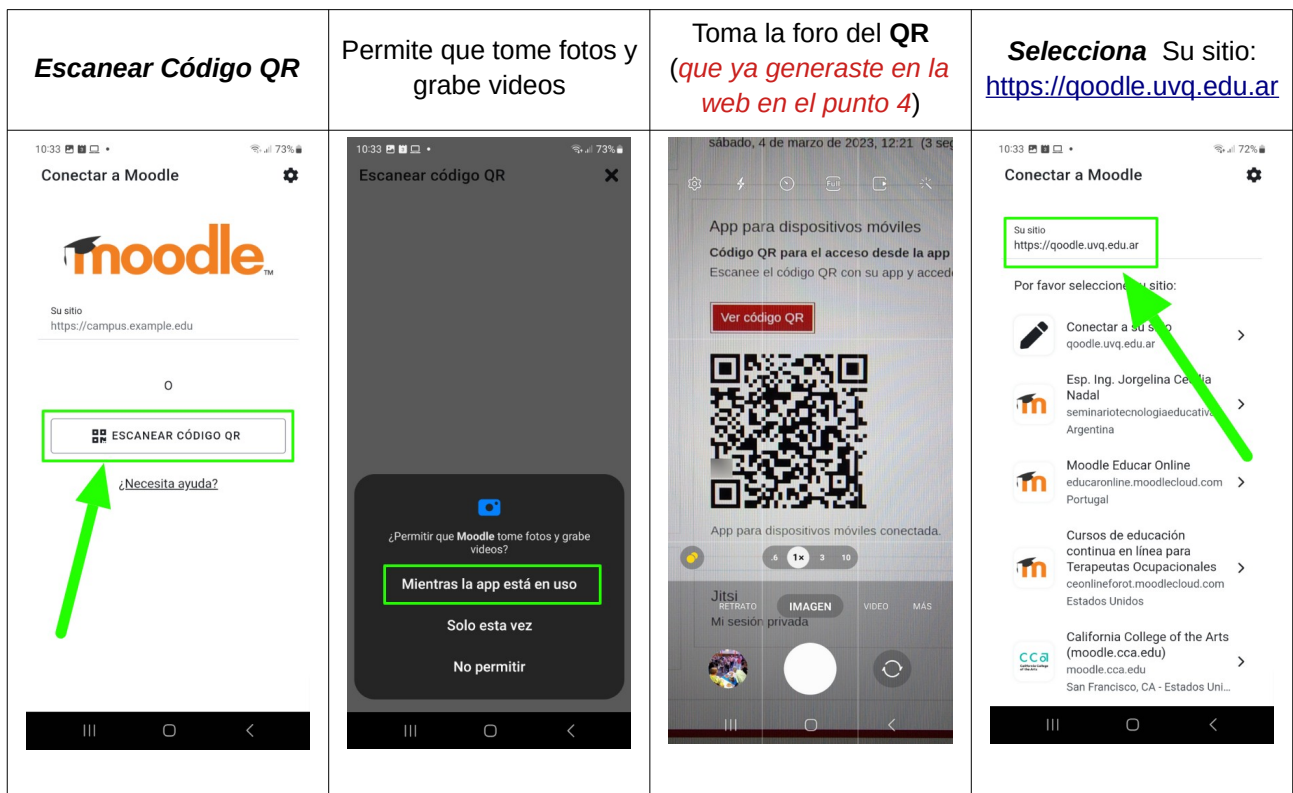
| ***Escanear Código QR*** | Permite que tome fotos y grabe videos | Toma la foro del **QR** (*que ya generaste en la web en el punto 4*) | ***Selecciona*** Su sitio: https://qoodle.uvq.edu.ar |
|---|---|---|---|
| 10:33 73% Conectar a Moodle moodle Su sitio https://campus.example.edu O ESCANEAR CÓDIGO QR ¿Necesita ayuda? | 10:33 73% Escanear código QR ¿Permitir que **Moodle** tome fotos y grabe videos? Mientras la app está en uso Solo esta vez No permitir | sábado, 4 de marzo de 2023, 12:21 (3 seg App para dispositivos móviles Código QR para el acceso desde la app Escanee el código QR con su app y acced Ver código QR App para dispositivos móviles conectada. .6 1× 3 10 Jitsi Mi sesión privada RETRATO IMAGEN VIDEO MÁS | 10:33 72% Conectar a Moodle Su sitio https://qoodle.uvq.edu.ar Por favor seleccione su sitio: Conectar a su sitio qoodle.uvq.edu.ar Esp. Ing. Jorgelina Cecilia Nadal seminariotecnologiaeducativa Argentina Moodle Educar Online educaronline.moodlecloud.com Portugal Cursos de educación continua en línea para Terapeutas Ocupacionales ceonlineforot.moodlecloud.com Estados Unidos California College of the Arts (moodle.cca.edu) moodle.cca.edu San Francisco, CA - Estados Uni... |